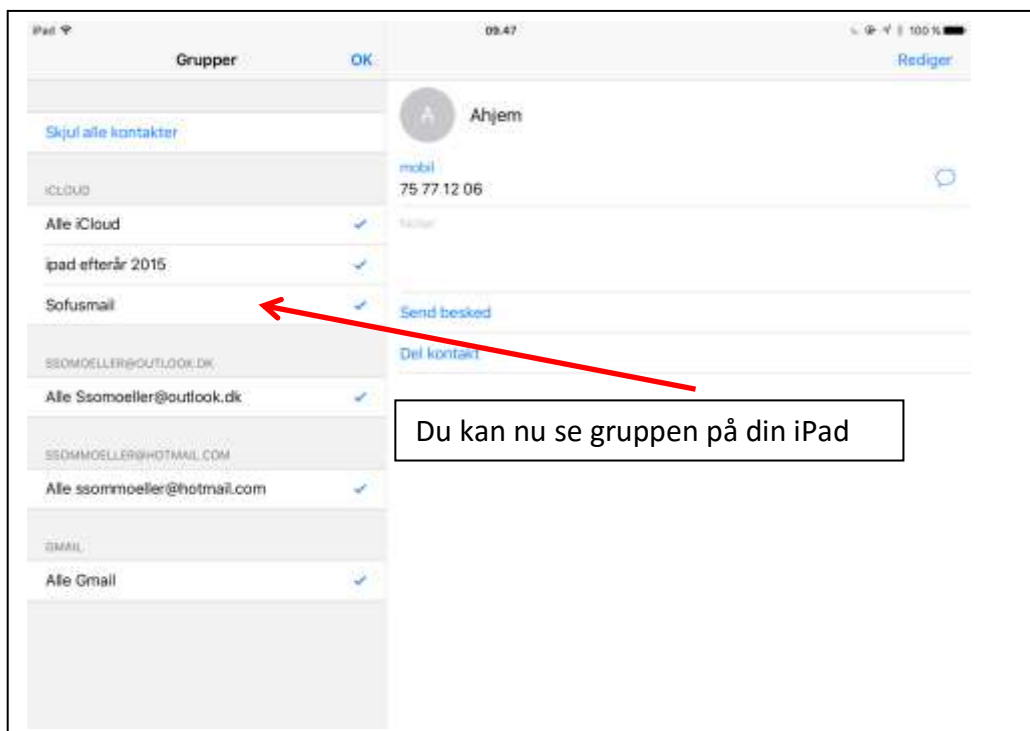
iPad

09.47

100 %

Grupper

OK

Rediger

Skjul alle kontakter

ICLOUD

Alle iCloud

ipad efterår 2015

Sofusmail

SSOMOELLER@OUTLOOK.DK

Alle Ssomoeller@outlook.dk

SSOMMOELLER@HOTMAIL.COM

Alle ssommoeller@hotmail.com

GMAIL

Alle Gmail

A

Ahjem

mobil

75 77 12 06

Noter

Send besked

Del kontakt

Du kan nu se gruppen på din iPad